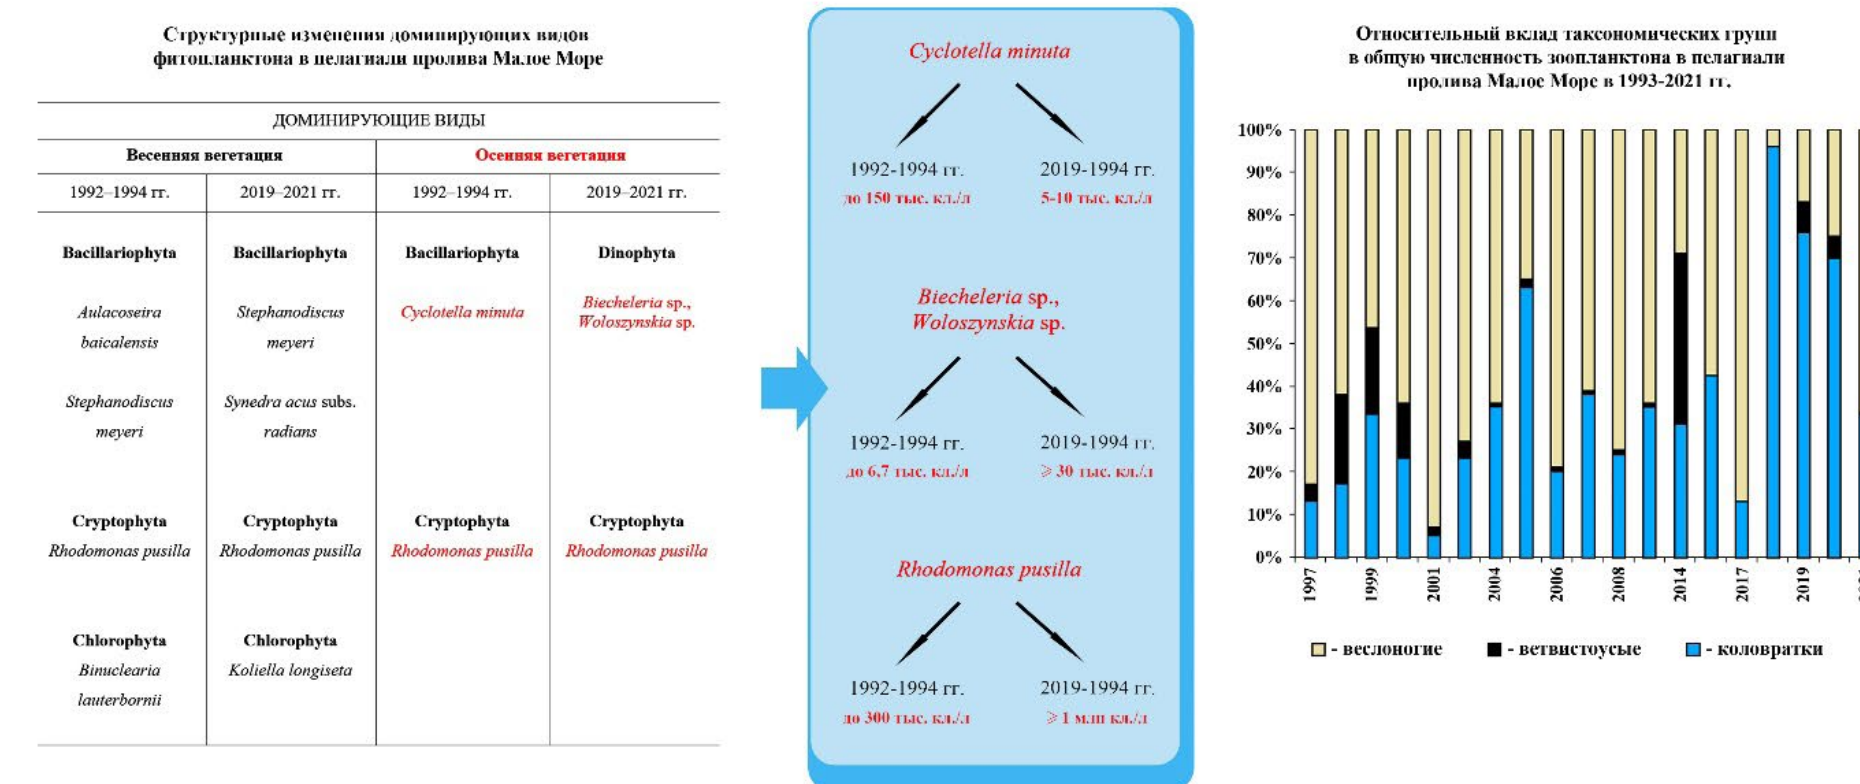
Структурные изменения доминирующих видов фитопланктона в пелагиали пролива Малое Море

| ДОМИНИРУЮЩИЕ ВИДЫ | | | |
|---|---|---|---|
| Весенняя вегетация | | Осенняя вегетация | |
| 1992–1994 гг. | 2019–2021 гг. | 1992–1994 гг. | 2019–2021 гг. |
| Bacillariophyta | Bacillariophyta | Bacillariophyta | Dinophyta |
| Aulacoseira baicalensis | Stephanodiscus meyeri | Cyclotella minuta | Biecheleria sp., Woloszynskia sp. |
| Stephanodiscus meyeri | Synedra acus subs. radians | | |
| Cryptophyta Rhodomonas pusilla | Cryptophyta Rhodomonas pusilla | Cryptophyta Rhodomonas pusilla | Cryptophyta Rhodomonas pusilla |
| Chlorophyta Binuclearia lauterbornii | Chlorophyta Koliella longiseta | | |

Cyclotella minuta

1992-1994 гг.
до 150 тыс. кл./л

2019-1994 гг.
5-10 тыс. кл./л

Biecheleria sp., Woloszynskia sp.

1992-1994 гг.
до 6,7 тыс. кл./л

2019-1994 гг.
≥ 30 тыс. кл./л

Rhodomonas pusilla

1992-1994 гг.
до 300 тыс. кл./л

2019-1994 гг.
≥ 1 млн кл./л

Относительный вклад таксономических групп в общую численность зоопланктона в пелагиали пролива Малое Море в 1993-2021 гг.

100%
90%
80%
70%
60%
50%
40%
30%
20%
10%
0%

1997
1999
2001
2004
2006
2008
2014
2017
2019

- веслоногие
- ветвистоусые
- коловратки